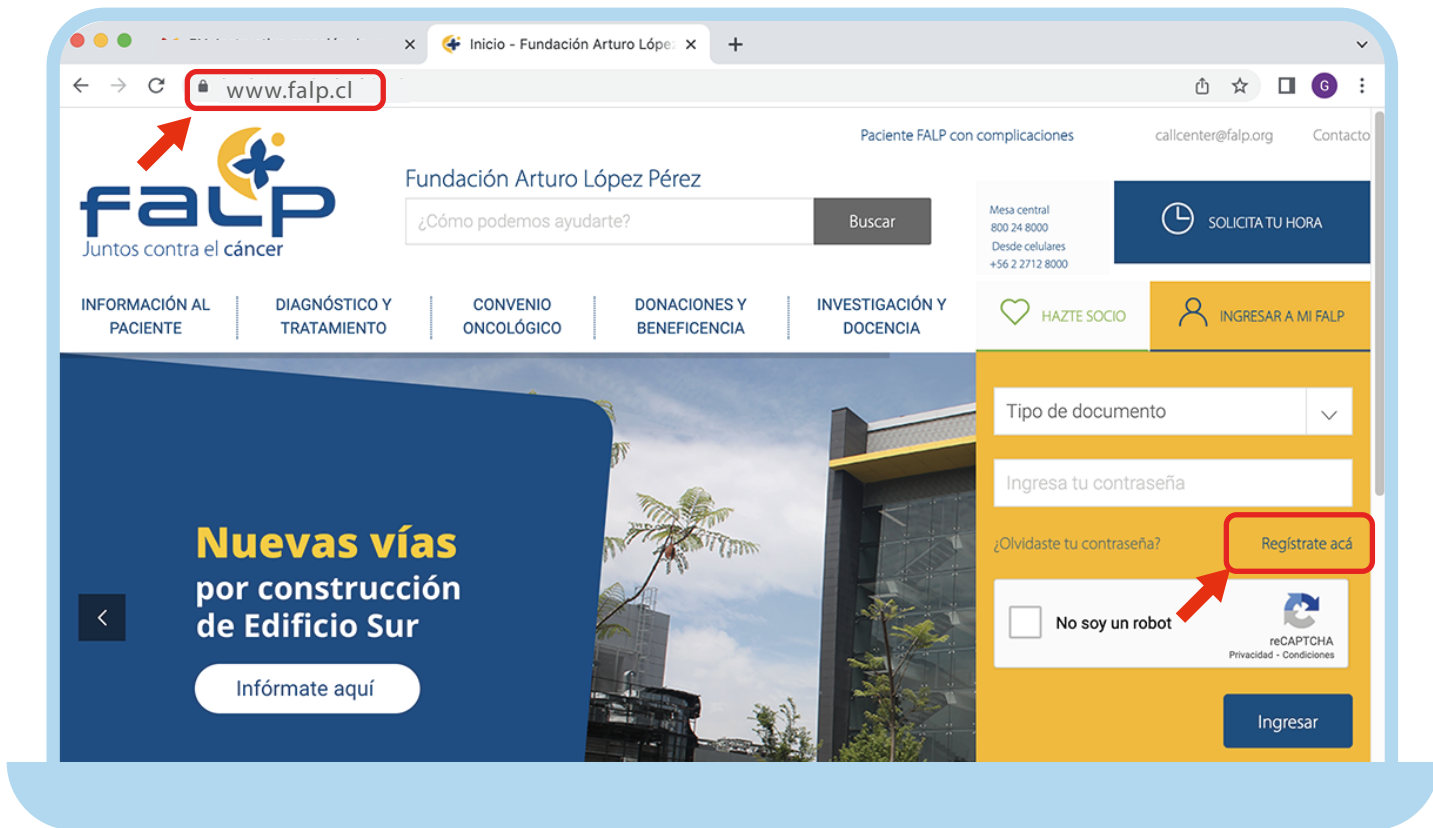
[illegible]

Inicio - Fundación Arturo Lópe

www.falp.cl

G

Paciente FALP con complicaciones

callcenter@falp.org

Contacto

FALP
Juntos contra el cáncer

Fundación Arturo López Pérez

¿Cómo podemos ayudarte?

Buscar

Mesa central
800 24 8000
Desde celulares
+56 2 2712 8000

SOLICITA TU HORA

INFORMACIÓN AL PACIENTE

DIAGNÓSTICO Y TRATAMIENTO

CONVENIO ONCOLÓGICO

DONACIONES Y BENEFICENCIA

INVESTIGACIÓN Y DOCENCIA

HAZTE SOCIO

INGRESAR A MI FALP

Tipo de documento

Ingresa tu contraseña

¿Olvidaste tu contraseña?

Regístrate acá

No soy un robot

reCAPTCHA
Privacidad - Condiciones

Ingresar

Nuevas vías
por construcción de Edificio Sur

Infórmate aquí